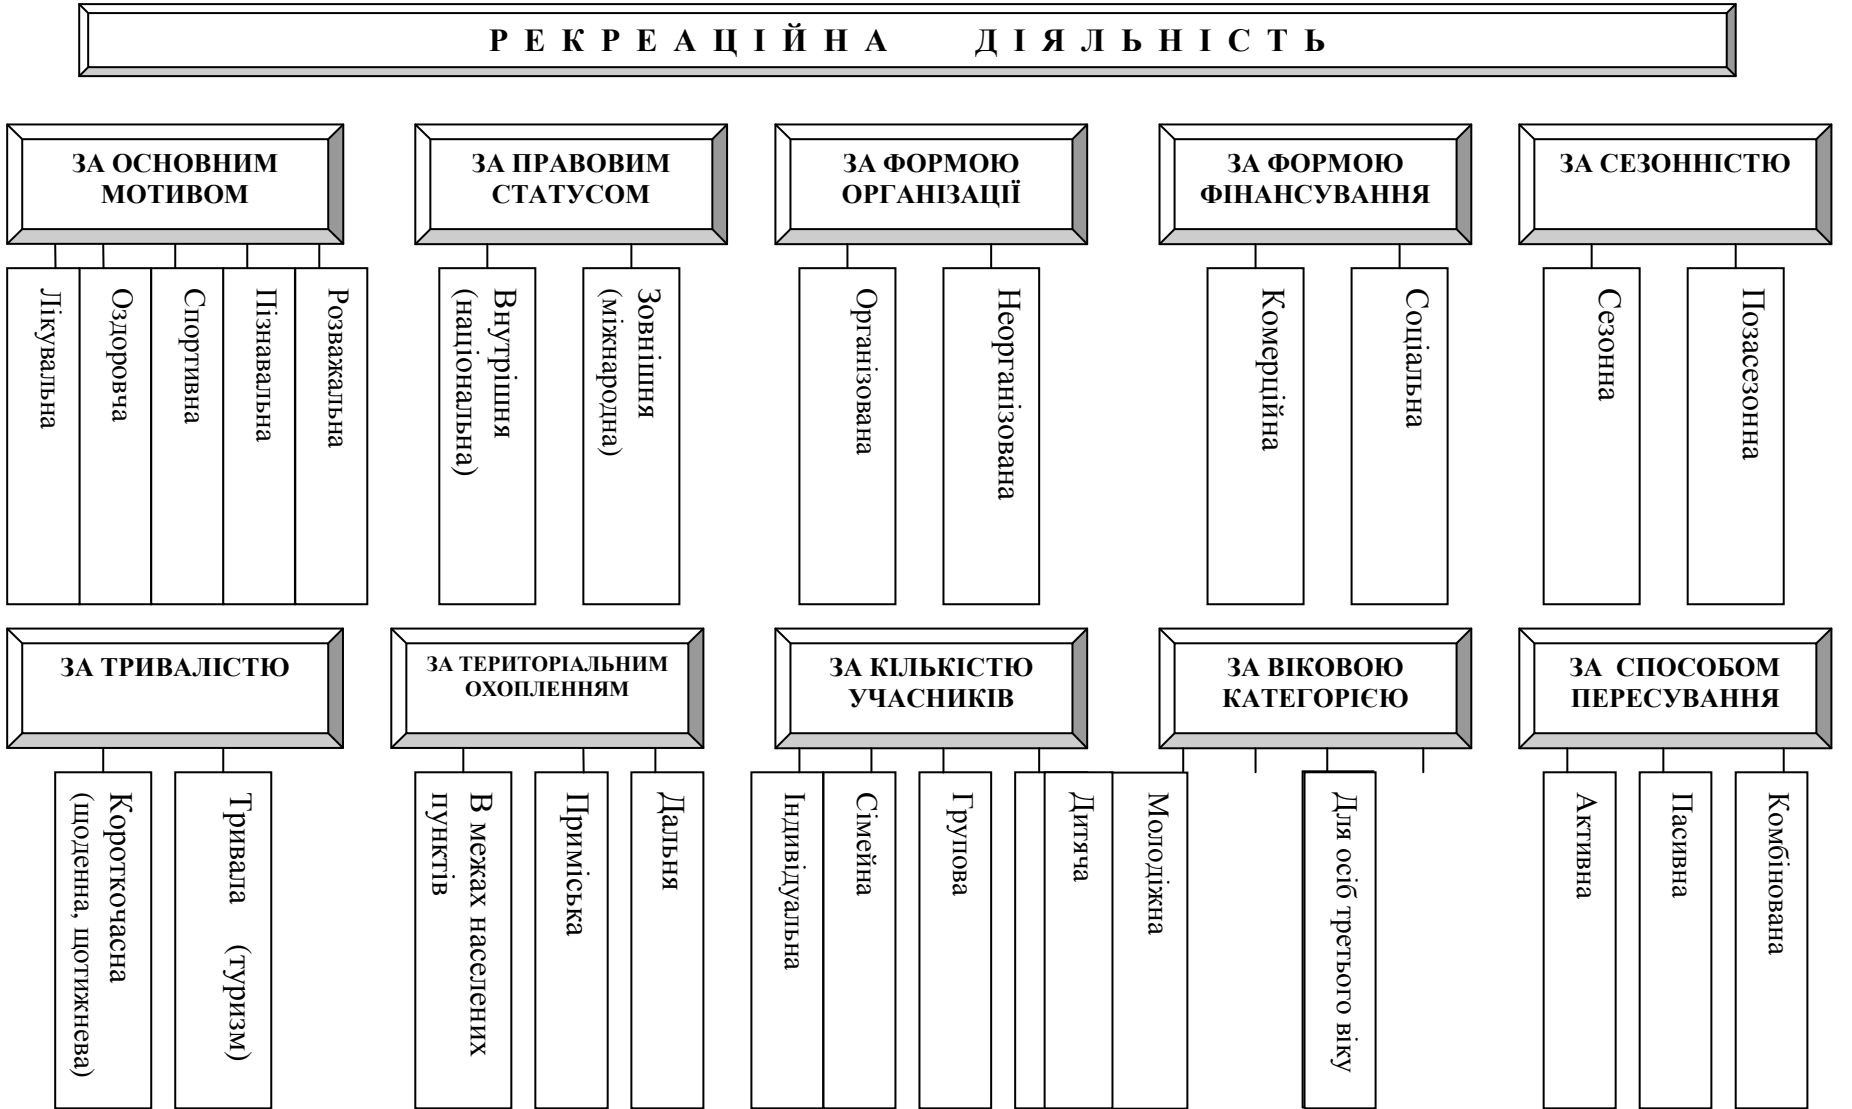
Р Е К Р Е А Ц І Й Н А Д І Я Л Ь Н І С Т Ь

ЗА ОСНОВНИМ МОТИВОМ

Лікувальна

Оздоровча

Спортивна

Пізнавальна

Розважальна

ЗА ПРАВОВИМ СТАТУСОМ

Внутрішня (національна)

Зовнішня (міжнародна)

ЗА ФОРМОЮ ОРГАНІЗАЦІЇ

Організована

Неорганізована

ЗА ФОРМОЮ ФІНАНСУВАННЯ

Комерційна

Соціальна

ЗА СЕЗОННІСТЮ

Сезонна

Позасезонна

ЗА ТРИВАЛІСТЮ

Короткочасна (щоденна, щотижнева)

Тривала (туризм)

ЗА ТЕРИТОРІАЛЬНИМ ОХОПЛЕННЯМ

В межах населених пунктів

Приміська

Дальня

ЗА КІЛЬКІСТЮ УЧАСНИКІВ

Індивідуальна

Сімейна

Групова

ЗА ВІКОВОЮ КАТЕГОРІЄЮ

Дитяча

Молодіжна

Для осіб третього віку

ЗА СПОСОБОМ ПЕРЕСУВАННЯ

Активна

Пасивна

Комбінована